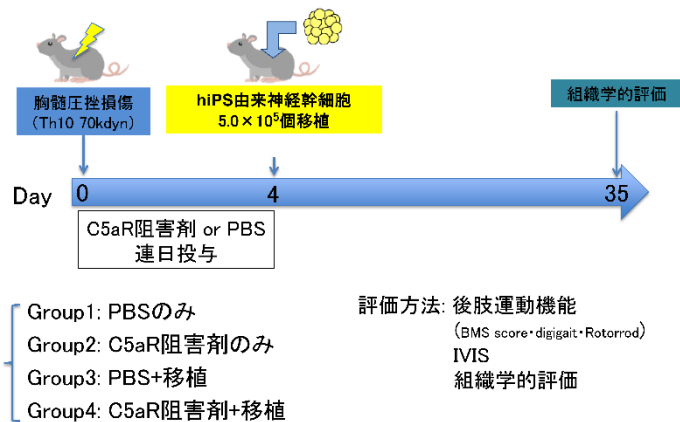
胸髄圧挫損傷
(Th10 70kdyn)

hiPS由来神経幹細胞
$5.0\times10^5$個移植

組織学的評価

Day 0 4 35

C5aR阻害剤 or PBS
連日投与

Group1: PBSのみ
Group2: C5aR阻害剤のみ
Group3: PBS+移植
Group4: C5aR阻害剤+移植

評価方法: 後肢運動機能
(BMS score・digigait・Rotorrod)
IVIS
組織学的評価